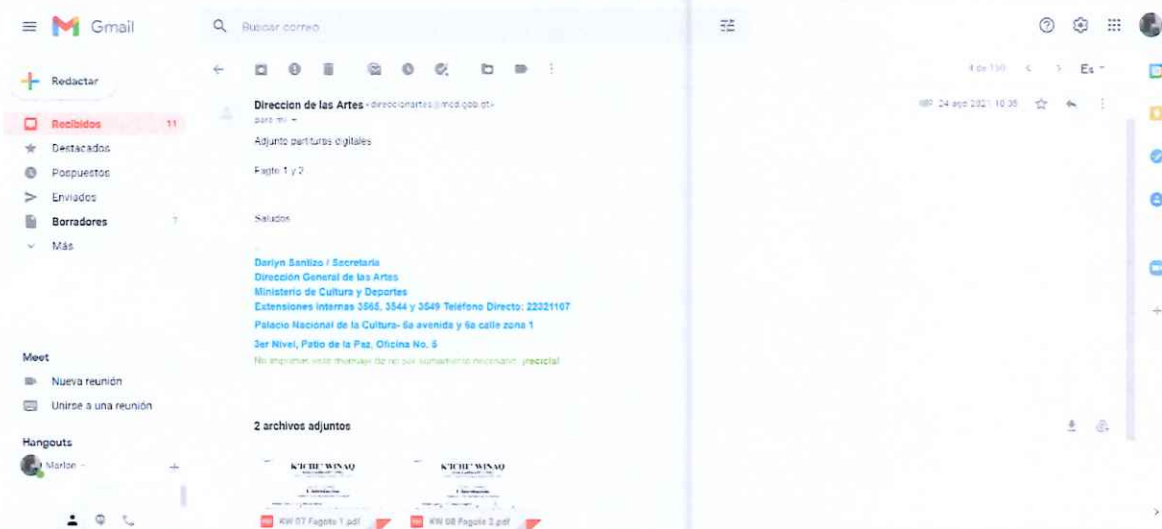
Gmail

Buscar correo

Redactar

Recibidos 11
Destacados
Pospuestos
Enviados
Borradores 7
Más

Meet
Nueva reunión
Unirse a una reunión

Hangouts
Marlon

4 de 150 Es

Direccion de las Artes - direccionartes@mcd.gob.gt
para mí

24 ago 2021 10:36

Adjunto partituras digitales

Fagto 1 y 2

Saludos

--
Darlyn Santizo / Secretaria
Dirección General de las Artes
Ministerio de Cultura y Deportes
Extensiones internas 3565, 3544 y 3549 Teléfono Directo: 22321107
Palacio Nacional de la Cultura- 6a avenida y 6a calle zona 1
3er Nivel, Patio de la Paz, Oficina No. 5
No imprimas este mensaje de no ser sumamente necesario. ¡recicla!

2 archivos adjuntos

K'ICHE' WINAQ

K'ICHE' WINAQ

KW 07 Fagote 1.pdf

KW 08 Fagote 2.pdf